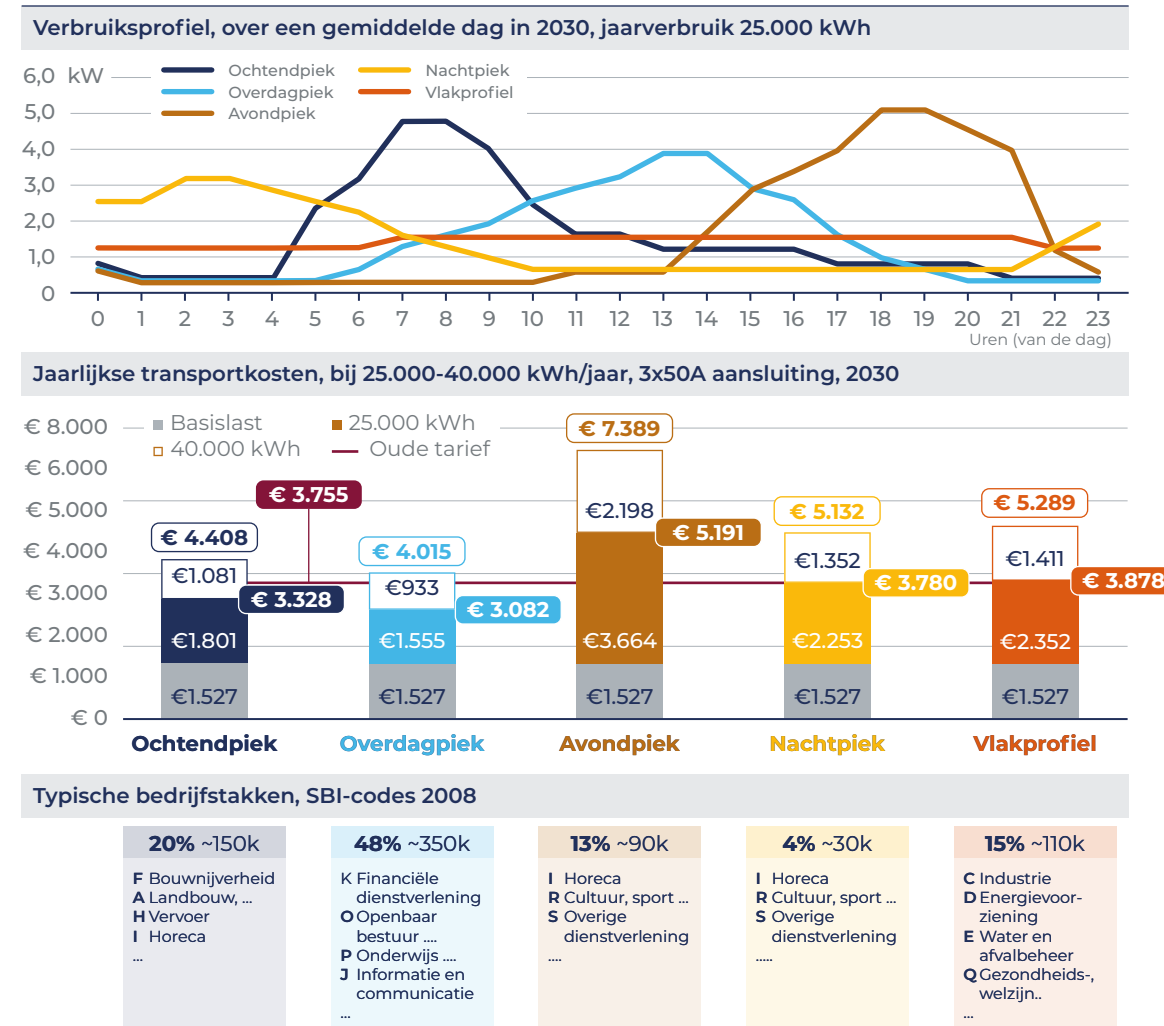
Verbruiksprofiel, over een gemiddelde dag in 2030, jaarverbruik 25.000 kWh

6,0 kW
5,0
4,0
3,0
2,0
1,0
0

Ochtendpiek
Overdagpiek
Avondpiek
Nachtpiek
Vlakprofiel

0 1 2 3 4 5 6 7 8 9 10 11 12 13 14 15 16 17 18 19 20 21 22 23
Uren (van de dag)

Jaarlijkse transportkosten, bij 25.000-40.000 kWh/jaar, 3x50A aansluiting, 2030

Basislast
25.000 kWh
40.000 kWh
Oude tarief

€ 8.000
€ 6.000
€ 5.000
€ 4.000
€ 3.000
€ 2.000
€ 1.000
€ 0

€ 3.755

€ 4.408
€1.081
€ 3.328
€1.801
€1.527
Ochtendpiek

€ 4.015
€933
€ 3.082
€1.555
€1.527
Overdagpiek

€ 7.389
€2.198
€ 5.191
€3.664
€1.527
Avondpiek

€ 5.132
€1.352
€ 3.780
€2.253
€1.527
Nachtpiek

€ 5.289
€1.411
€ 3.878
€2.352
€1.527
Vlakprofiel

Typische bedrijfstakken, SBI-codes 2008

20% ~150k
F Bouwnijverheid
A Landbouw, ...
H Vervoer
I Horeca
...

48% ~350k
K Financiële dienstverlening
O Openbaar bestuur ....
P Onderwijs ....
J Informatie en communicatie
...

13% ~90k
I Horeca
R Cultuur, sport ...
S Overige dienstverlening
....

4% ~30k
I Horeca
R Cultuur, sport ...
S Overige dienstverlening
.....

15% ~110k
C Industrie
D Energievoorziening
E Water en afvalbeheer
Q Gezondheids-, welzijn..
...